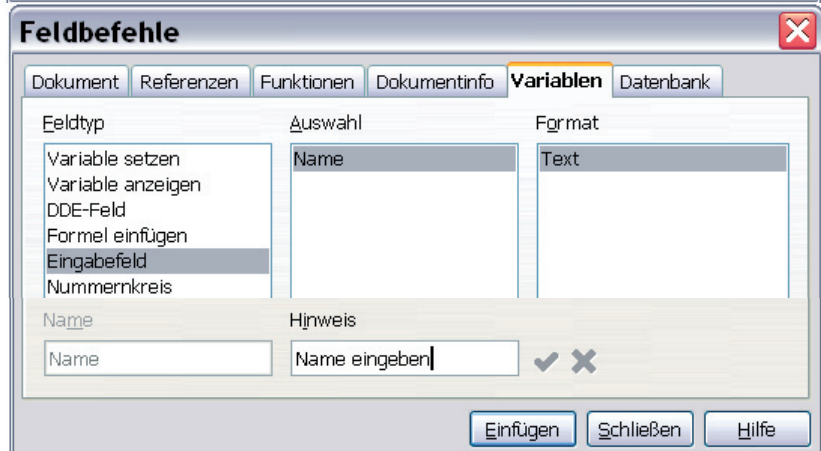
Feldbefehle

Dokument Referenzen Funktionen Dokumentinfo Variablen Datenbank

Feldtyp
Variable setzen
Variable anzeigen
DDE-Feld
Formel einfügen
Eingabefeld
Nummernkreis

Auswahl
Name

Format
Text

Name
Name

Hinweis
Name eingeben

Einfügen Schließen Hilfe